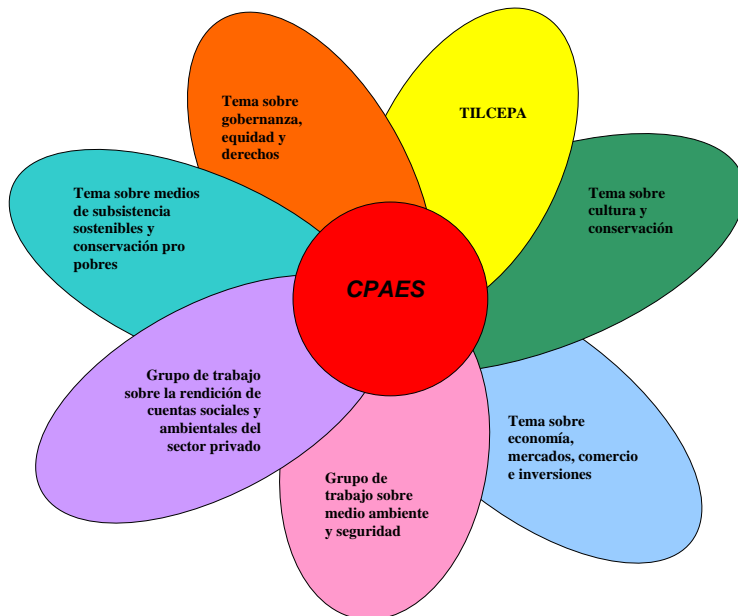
CPAES

Tema sobre gobernanza, equidad y derechos

TILCEPA

Tema sobre cultura y conservación

Tema sobre economía, mercados, comercio e inversiones

Grupo de trabajo sobre medio ambiente y seguridad

Grupo de trabajo sobre la rendición de cuentas sociales y ambientales del sector privado

Tema sobre medios de subsistencia sostenibles y conservación pro pobres